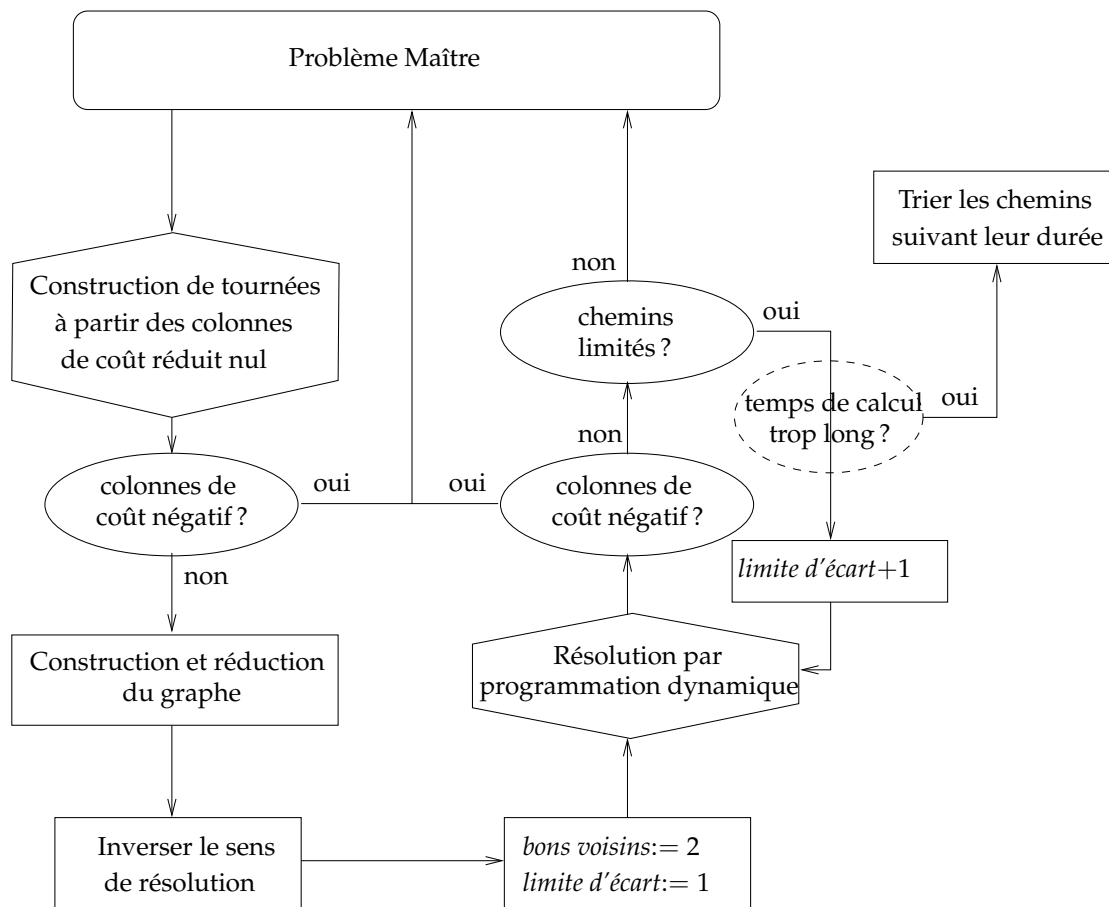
Problème Maître

Trier les chemins suivant leur durée

non

oui

chemins limités ?

Construction de tournées à partir des colonnes de coût réduit nul

temps de calcul trop long ?

oui

non

colonnes de coût négatif ?

oui

oui

colonnes de coût négatif ?

non

*limite d'écart*$+1$

Construction et réduction du graphe

Résolution par programmation dynamique

Inverser le sens de résolution

*bons voisins*$:= 2$
*limite d'écart*$:= 1$